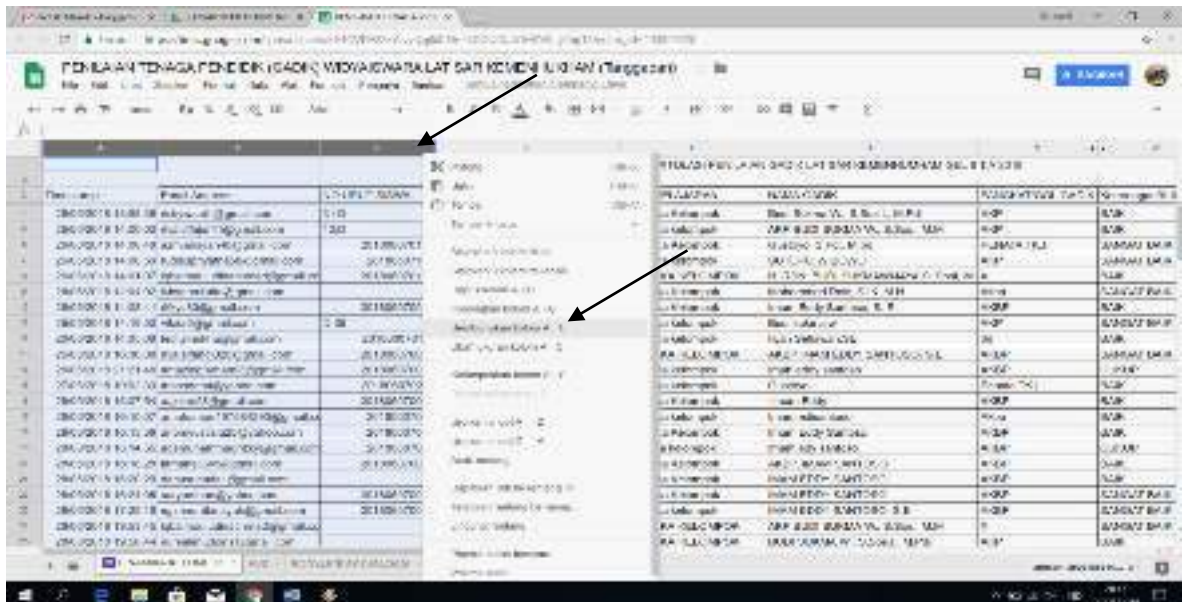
PENILAIAN TENAGA PENDIDIK (GADIK) WIDYASWARA LAT SAR KEMENHUKHAM (Tanggapan)

File Edit Lihat Sisipkan Format Data Alat Add-on Bantuan

Bagikan

Timestamp | Email Address | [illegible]

PENILAIAN PELATIHAN GADIK LAT SAR KEMENHUKHAM SELURUH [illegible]

PELATIHAN | NAMA GADIK

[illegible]